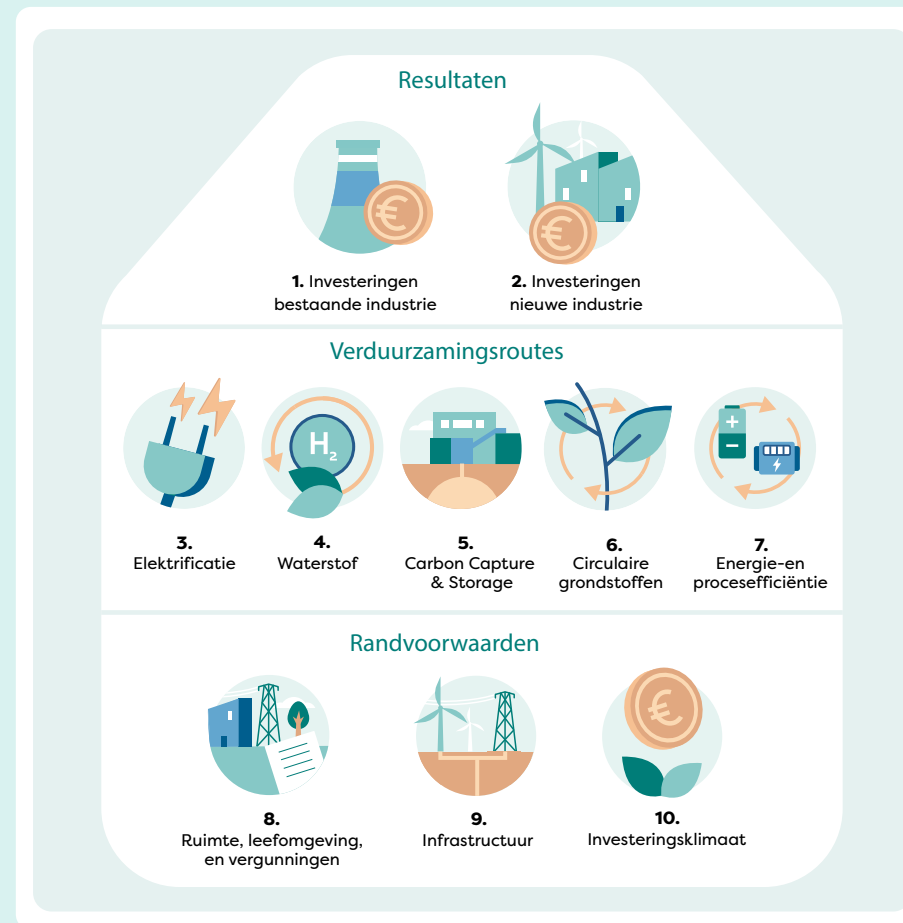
Resultaten

**1.** Investeringen bestaande industrie

**2.** Investeringen nieuwe industrie

Verduurzamingsroutes

$H_2$

**3.** Elektrificatie

**4.** Waterstof

**5.** Carbon Capture & Storage

**6.** Circulaire grondstoffen

**7.** Energie-en procesefficiëntie

Randvoorwaarden

**8.** Ruimte, leefomgeving, en vergunningen

**9.** Infrastructuur

**10.** Investeringsklimaat